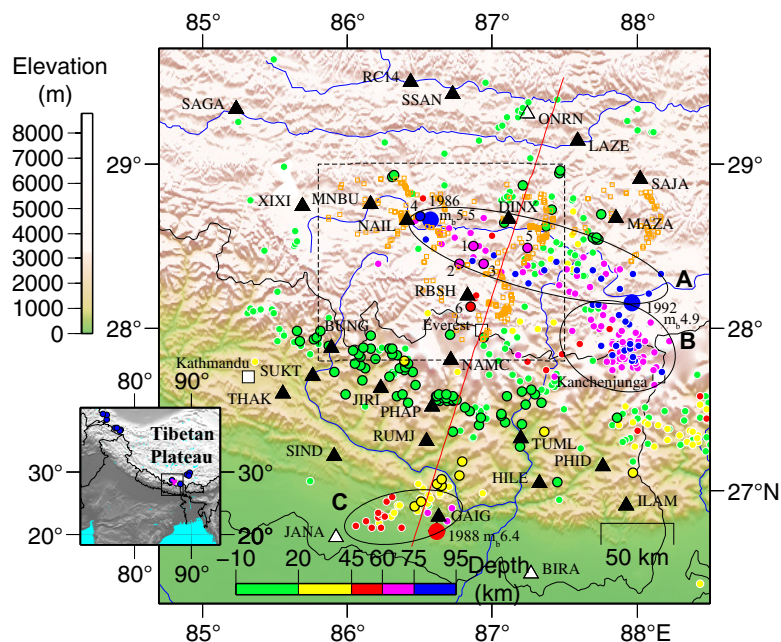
85° 86° 87° 88°

Elevation (m)
8000
7000
6000
5000
4000
3000
2000
1000
0

RC14
SSAN
SAGA
ONRN
LAZE
29°
29°
SAJA
XIXI
MNBU
1986 $m_b$ 5.5
DINX
MAZA
NAIL
4
5
1
2
3
A
RBSH
6
1992 $m_b$ 4.9
28°
28°
BUNG
Everest
B
Kathmandu
SUKT
NAMC
Kanchenjunga
THAK
JIRI
PHAP
RUMJ
TUML
SIND
PHID
HILE
27°N
ILAM
C
GAIG
JANA
1988 $m_b$ 6.4
50 km
BIRA

80° 90°
Tibetan Plateau
30° 30°
20° 20°
80° 90°

−10 20 45 60 75 95
Depth (km)

85° 86° 87° 88°E